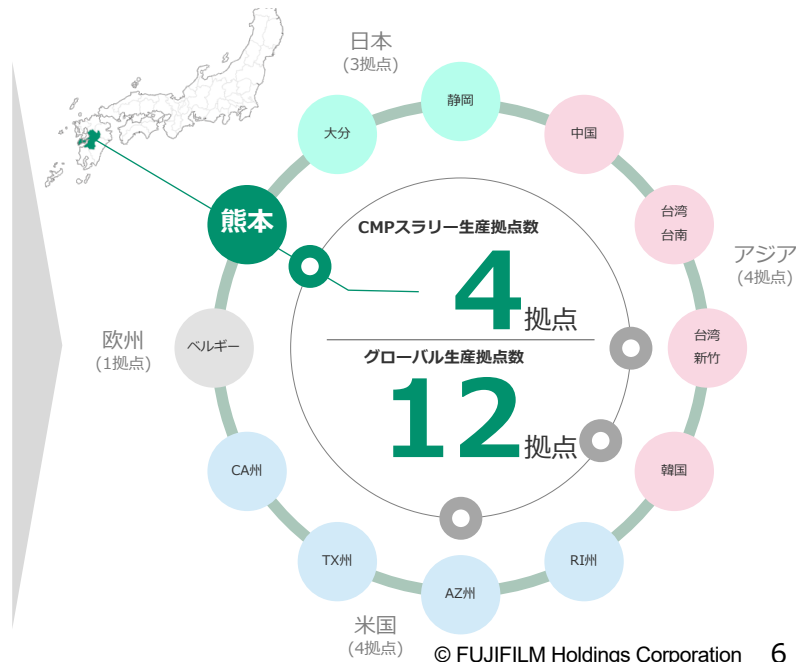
日本
(3拠点)

静岡

大分

中国

熊本

台湾
台南

アジア
(4拠点)

CMPスラリー生産拠点数

4拠点

グローバル生産拠点数

12拠点

欧州
(1拠点)

ベルギー

台湾
新竹

韓国

CA州

TX州

AZ州

RI州

米国
(4拠点)

© FUJIFILM Holdings Corporation 6